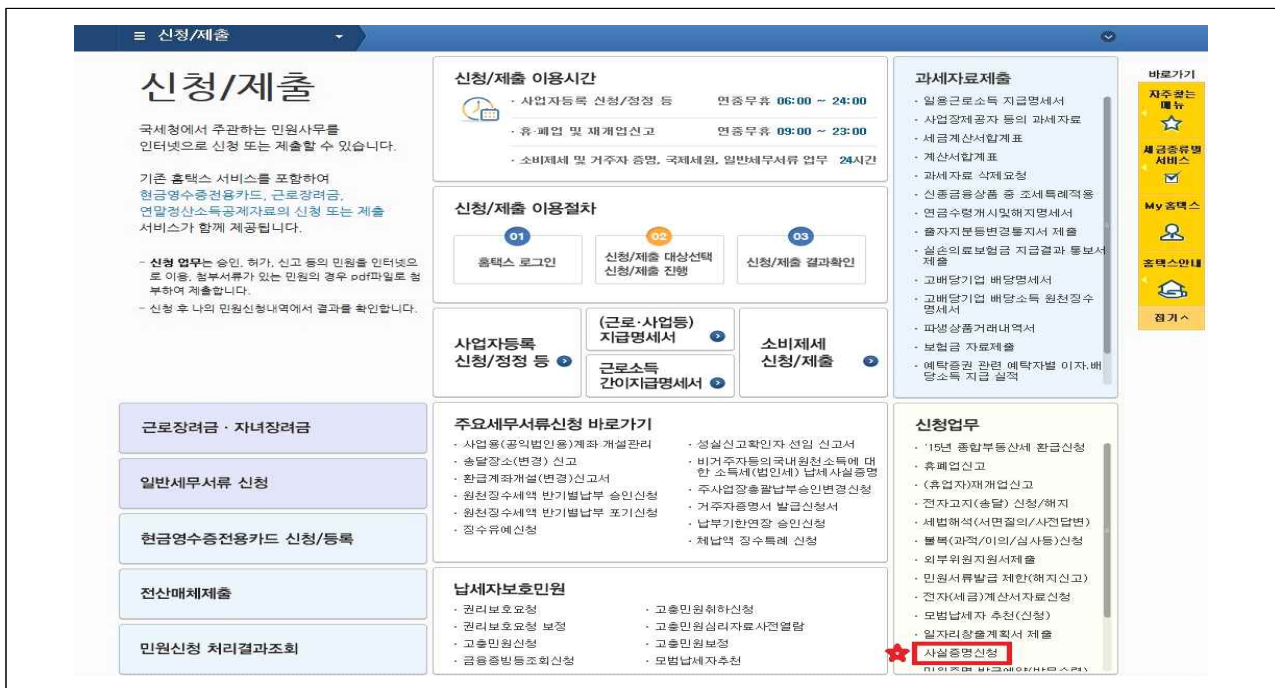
≡ 신청/제출

신청/제출

국세청에서 주관하는 민원사무를 인터넷으로 신청 또는 제출할 수 있습니다.

기존 홈택스 서비스를 포함하여 현금영수증전용카드, 근로장려금, 연말정산소득공제자료의 신청 또는 제출 서비스가 함께 제공됩니다.

- 신청 업무는 승인, 허가, 신고 등의 민원을 인터넷으로 이용, 첨부서류가 있는 민원의 경우 pdf파일로 첨부하여 제출합니다.
- 신청 후 나의 민원신청내역에서 결과를 확인합니다.

신청/제출 이용시간

| · 사업자등록 신청/정정 등 | 연중무휴 06:00 ~ 24:00 |
|---|---|
| · 휴·폐업 및 재개업신고 | 연중무휴 09:00 ~ 23:00 |
| · 소비제세 및 거주자 증명, 국제세원, 일반세무서류 업무 | 24시간 |

신청/제출 이용절차

01 홈택스 로그인
02 신청/제출 대상선택 신청/제출 진행
03 신청/제출 결과확인

사업자등록 신청/정정 등
(근로·사업등) 지급명세서
근로소득 간이지급명세서
소비제세 신청/제출

과세자료제출
· 일용근로소득 지급명세서
· 사업장제공자 등의 과세자료
· 세금계산서합계표
· 계산서합계표
· 과세자료 삭제요청
· 신종금융상품 중 조세특례적용
· 연금수령개시및해지명세서
· 출자지분등변경통지서 제출
· 실손의료보험금 지급결과 통보서 제출
· 고배당기업 배당명세서
· 고배당기업 배당소득 원천징수 명세서
· 파생상품거래내역서
· 보험금 자료제출
· 예탁증권 관련 예탁자별 이자.배당소득 지급 실적

바로가기
자주찾는 메뉴
세금종류별 서비스
My 홈택스
홈택스안내
접기 ^

근로장려금 · 자녀장려금
일반세무서류 신청
현금영수증전용카드 신청/등록
전산매체제출
민원신청 처리결과조회

주요세무서류신청 바로가기
· 사업용(공익법인용)계좌 개설관리
· 송달장소(변경) 신고
· 환급계좌개설(변경)신고서
· 원천징수세액 반기별납부 승인신청
· 원천징수세액 반기별납부 포기신청
· 징수유예신청
· 성실신고확인자 선임 신고서
· 비거주자등의국내원천소득에 대한 소득세(법인세) 납세사실증명
· 주사업장총괄납부승인변경신청
· 거주자증명서 발급신청서
· 납부기한연장 승인신청
· 체납액 징수특례 신청

납세자보호민원
· 권리보호요청
· 권리보호요청 보정
· 고충민원신청
· 금융증빙등조회신청
· 고충민원취하신청
· 고충민원심리자료사전열람
· 고충민원보정
· 모범납세자추천

신청업무
· '15년 종합부동산세 환급신청
· 휴폐업신고
· (휴업자)재개업신고
· 전자고지(송달) 신청/해지
· 세법해석(서면질의/사전답변)
· 불복(과적/이의/심사등)신청
· 외부위원지원서제출
· 민원서류발급 제한(해지신고)
· 전자(세금)계산서자료신청
· 모범납세자 추천(신청)
· 일자리창출계획서 제출
· 사실증명신청
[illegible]